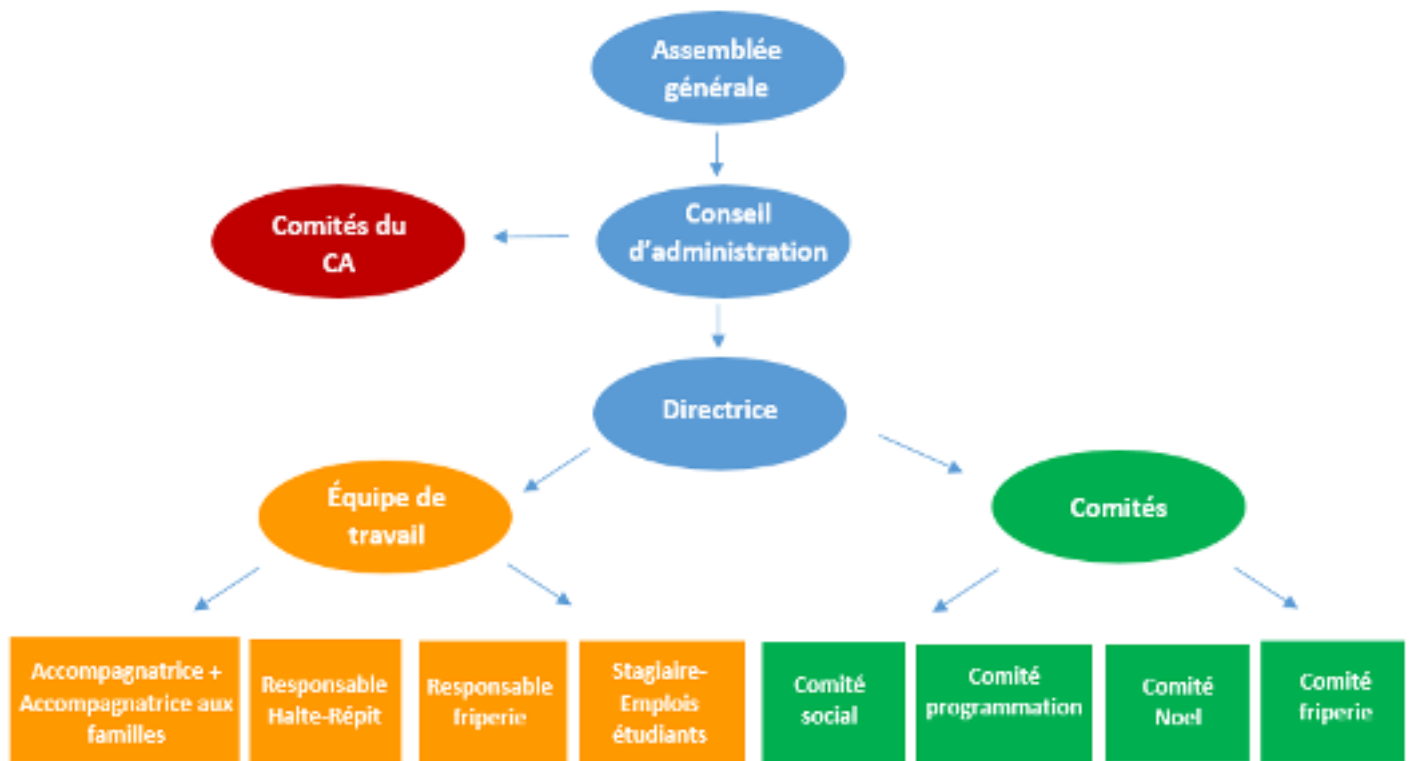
Assemblée générale

Conseil d'administration

Comités du CA

Directrice

Équipe de travail

Comités

Accompagnatrice + Accompagnatrice aux familles

Responsable Halte-Répit

Responsable friperie

Stagiaire-Emplois étudiants

Comité social

Comité programmation

Comité Noel

Comité friperie